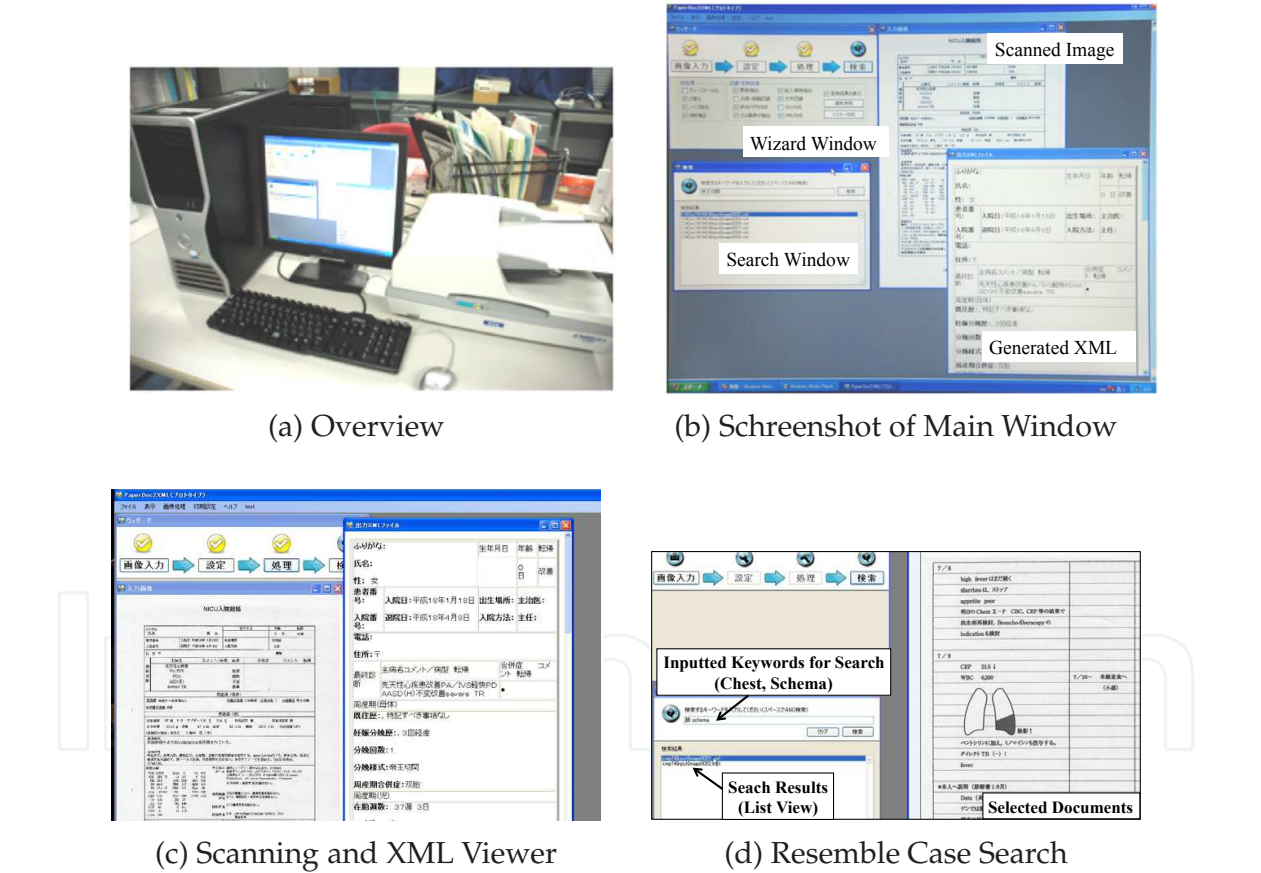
画像入力 設定 処理 検索

Scanned Image

Wizard Window

Search Window

Generated XML

(a) Overview

(b) Schreenshot of Main Window

PaperDoc2XML (プロトタイプ)

ファイル 表示 画像処理 初期設定 ヘルプ test

ウィザード

画像入力 設定 処理

入力画像

NICU入院経過

出力XMLファイル

ふりがな:

生年月日 年齢 転帰

氏名:

0日 改善

性: 女

患者番号:

入院日: 平成18年1月18日

出生場所:

主治医:

入院番号:

退院日: 平成18年4月8日

入院方法:

主任:

電話:

住所: 〒

最終診断

主病名コメント/病型 転帰

合併症 コメント 転帰

先天性心疾患※VSD/TVS軽快PD AASD(H)不変収縮severe TR

周産期(母体)

既往歴: 特記すべき事項なし

妊娠分娩歴: 、3回経産

分娩回数: 1

分娩様式: 帝王切開

周産期合併症: 双胎

周産期(児)

在胎週数: 37週 3日

画像入力 設定 処理 検索

Inputted Keywords for Search (Chest, Schema)

schema

クリア 検索

Seach Results (List View)

Selected Documents

7/8

high fever

diarrhea

appetite poor

Chest

CBC, CRP

indication

7/9

CRP 21.5

WBC 6,200

7/10

fever

(c) Scanning and XML Viewer

(d) Resemble Case Search